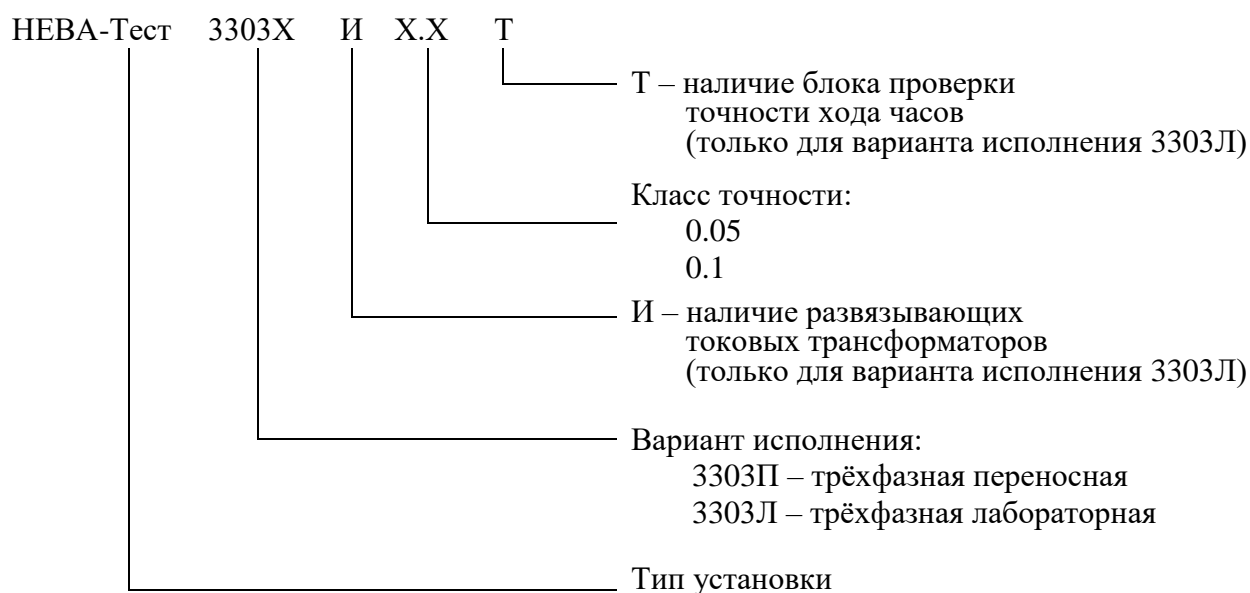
НЕВА-Тест 3303Х И Х.Х Т

Т – наличие блока проверки точности хода часов (только для варианта исполнения 3303Л)

Класс точности:
0.05
0.1

И – наличие развязывающих токовых трансформаторов (только для варианта исполнения 3303Л)

Вариант исполнения:
3303П – трёхфазная переносная
3303Л – трёхфазная лабораторная

Тип установки